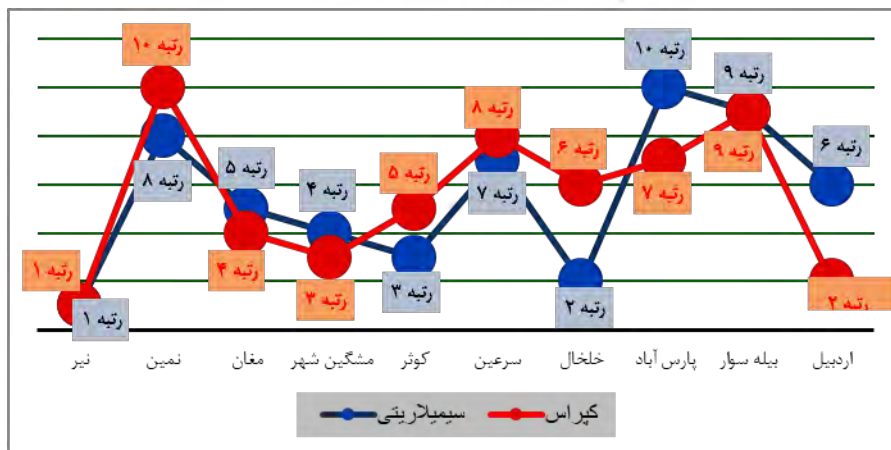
رتبه ۱
رتبه ۱
رتبه ۱۰
رتبه ۸
رتبه ۵
رتبه ۴
رتبه ۴
رتبه ۳
رتبه ۵
رتبه ۳
رتبه ۸
رتبه ۷
رتبه ۶
رتبه ۲
رتبه ۱۰
رتبه ۷
رتبه ۹
رتبه ۹
رتبه ۶
رتبه ۲

نیر
نمین
مغان
مشگین شهر
کوثر
سرعین
خلخال
پارس آباد
بیله سوار
اردبیل

کپراس
سیمیلاریتی